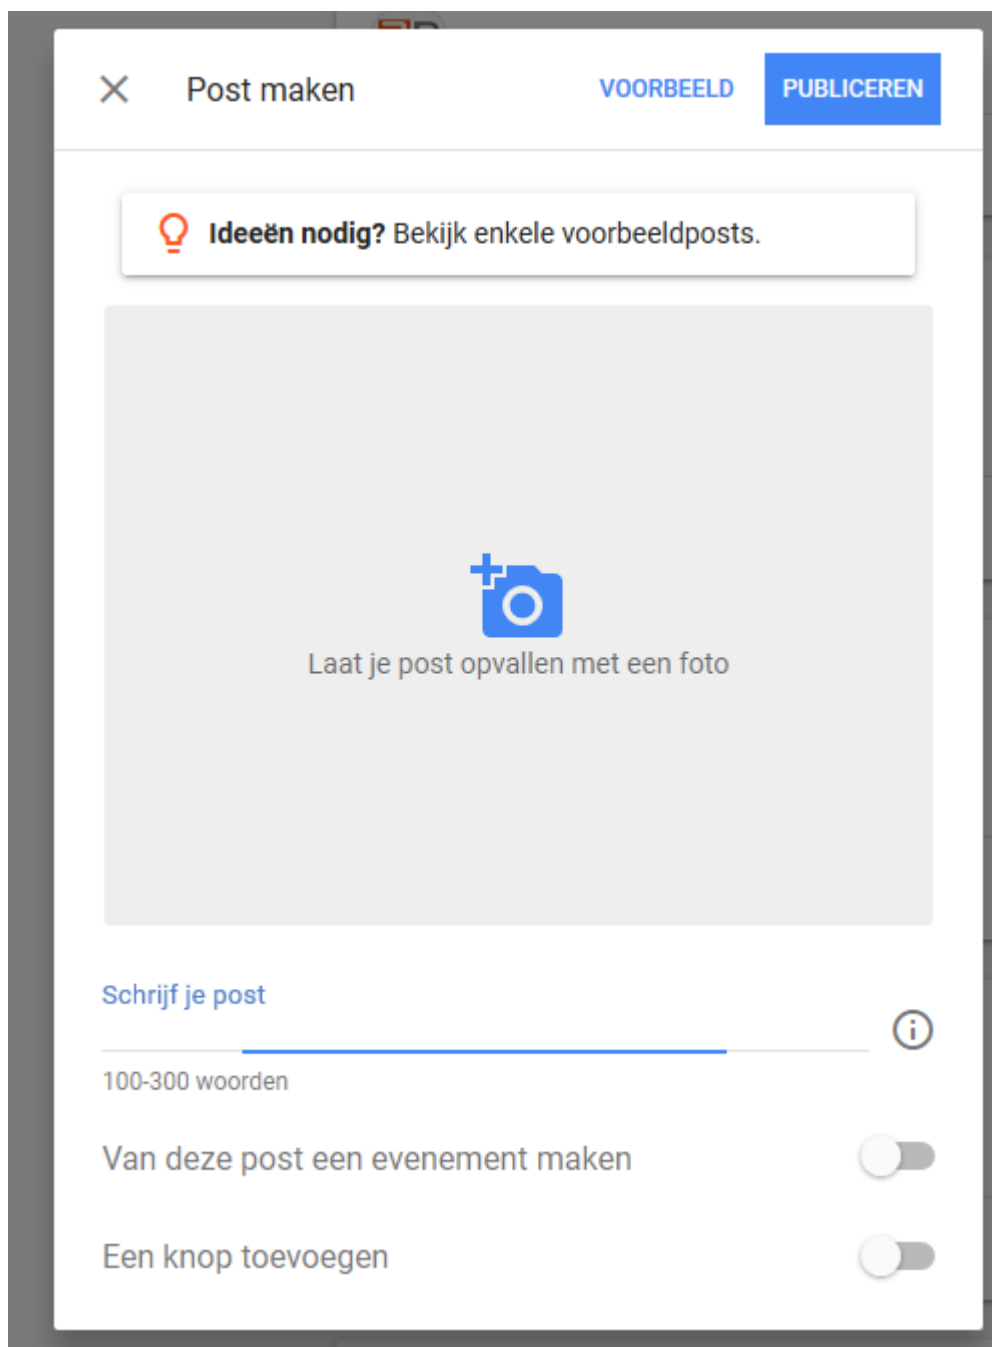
Post maken

VOORBEELD

PUBLICEREN

**Ideeën nodig?** Bekijk enkele voorbeeldposts.

Laat je post opvallen met een foto

Schrijf je post

100-300 woorden

Van deze post een evenement maken

Een knop toevoegen